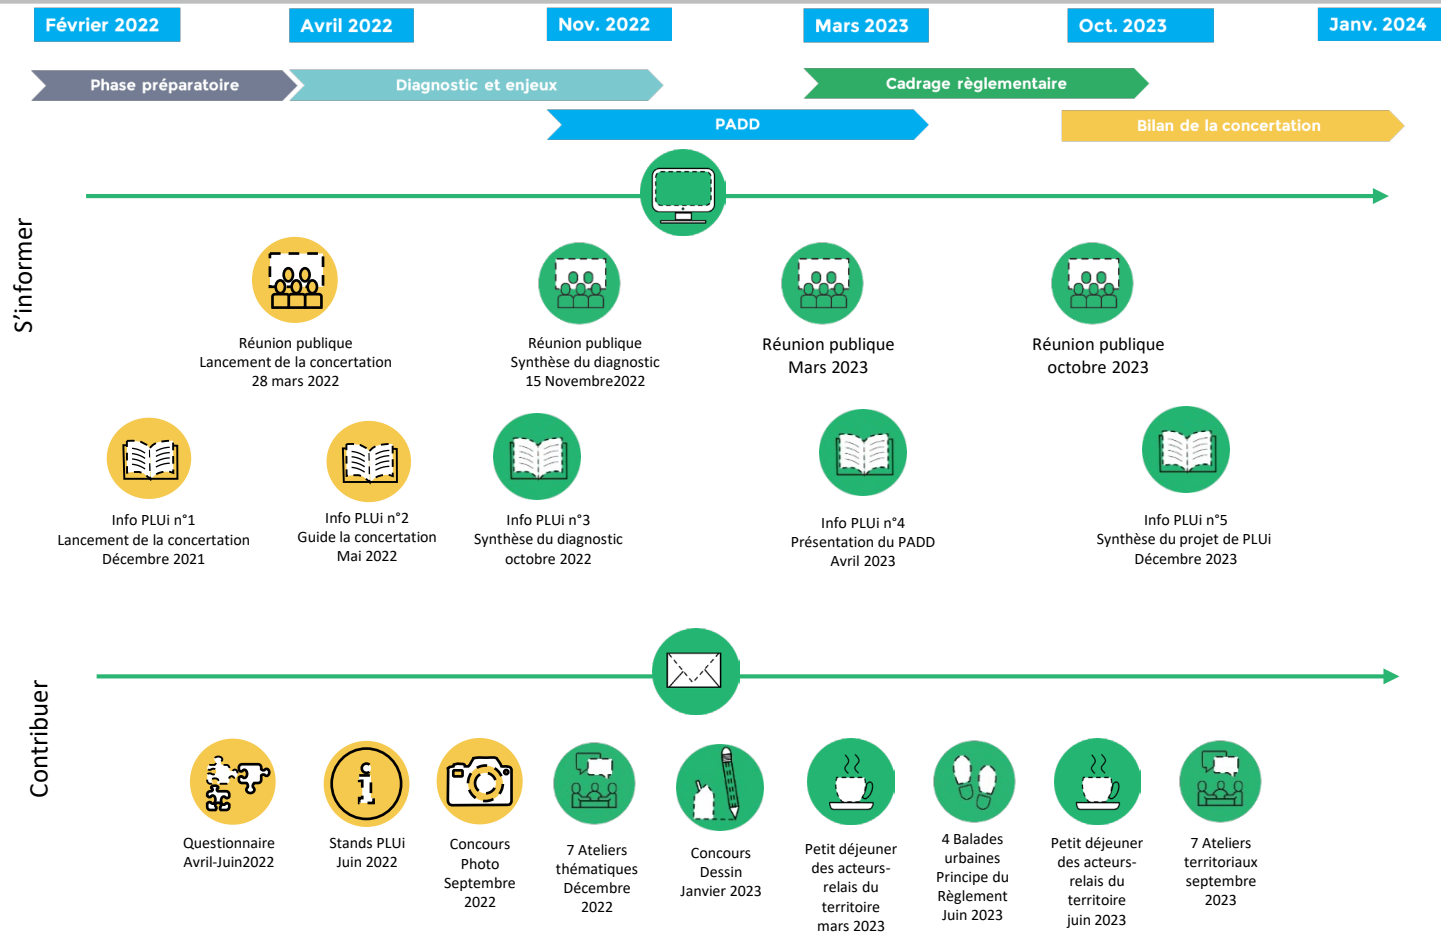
Février 2022

Avril 2022

Nov. 2022

Mars 2023

Oct. 2023

Janv. 2024

Phase préparatoire

Diagnostic et enjeux

Cadrage règlementaire

PADD

Bilan de la concertation

S'informer

Réunion publique
Lancement de la concertation
28 mars 2022

Réunion publique
Synthèse du diagnostic
15 Novembre2022

Réunion publique
Mars 2023

Réunion publique
octobre 2023

Info PLUi n°1
Lancement de la concertation
Décembre 2021

Info PLUi n°2
Guide la concertation
Mai 2022

Info PLUi n°3
Synthèse du diagnostic
octobre 2022

Info PLUi n°4
Présentation du PADD
Avril 2023

Info PLUi n°5
Synthèse du projet de PLUi
Décembre 2023

Contribuer

Questionnaire
Avril-Juin2022

Stands PLUi
Juin 2022

Concours
Photo
Septembre
2022

7 Ateliers
thématiques
Décembre
2022

Concours
Dessin
Janvier 2023

Petit déjeuner
des acteurs-relais du
territoire
mars 2023

4 Balades
urbaines
Principe du
Règlement
Juin 2023

Petit déjeuner
des acteurs-relais du
territoire
juin 2023

7 Ateliers
territoriaux
septembre
2023